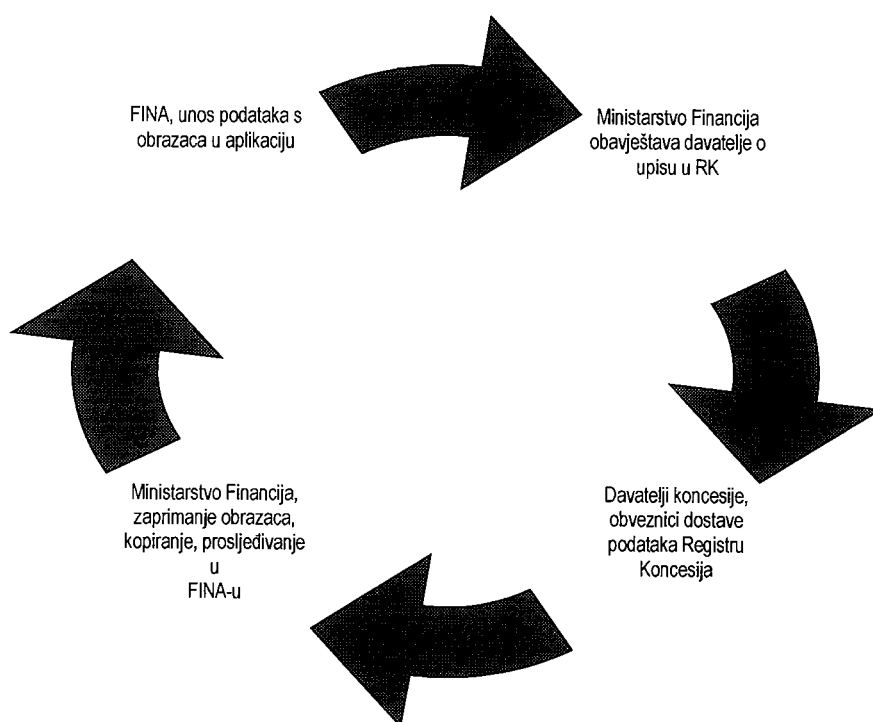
FINA, unos podataka s obrazaca u aplikaciju

Ministarstvo Financija obavještava davatelje o upisu u RK

Davatelji koncesije, obveznici dostave podataka Registru Koncesija

Ministarstvo Financija, zaprimanje obrazaca, kopiranje, prosljeđivanje u FINA-u